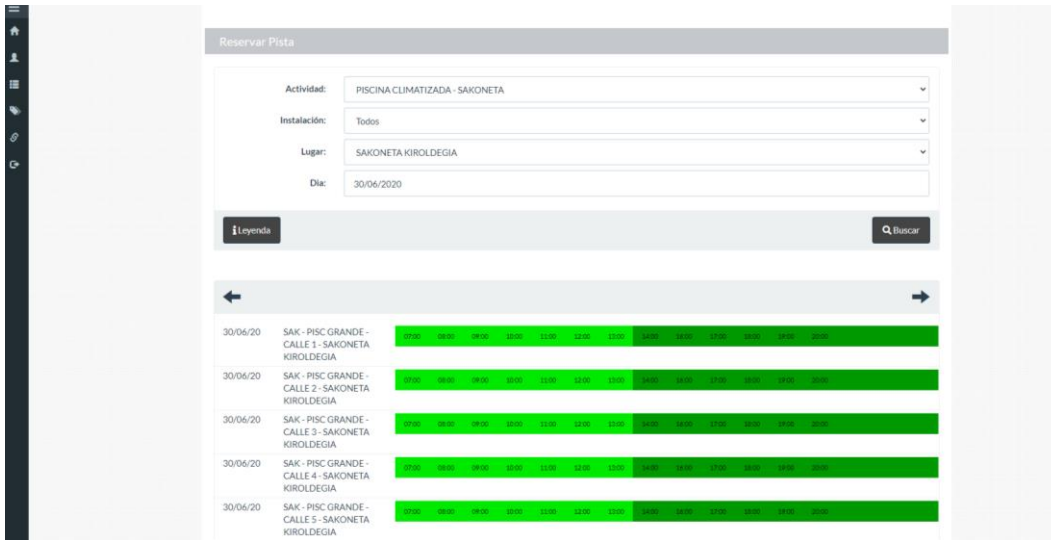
Reservar Pista

Actividad: PISCINA CLIMATIZADA - SAKONETA

Instalación: Todos

Lugar: SAKONETA KIROLDEGIA

Dia: 30/06/2020

Leyenda

Buscar

| | | |
|---|---|---|
| 30/06/20 | SAK - PISC GRANDE - CALLE 1 - SAKONETA KIROLDEGIA | 07:00 08:00 09:00 10:00 11:00 12:00 13:00 14:00 16:00 17:00 18:00 19:00 20:00 |
| 30/06/20 | SAK - PISC GRANDE - CALLE 2 - SAKONETA KIROLDEGIA | 07:00 08:00 09:00 10:00 11:00 12:00 13:00 14:00 16:00 17:00 18:00 19:00 20:00 |
| 30/06/20 | SAK - PISC GRANDE - CALLE 3 - SAKONETA KIROLDEGIA | 07:00 08:00 09:00 10:00 11:00 12:00 13:00 14:00 16:00 17:00 18:00 19:00 20:00 |
| 30/06/20 | SAK - PISC GRANDE - CALLE 4 - SAKONETA KIROLDEGIA | 07:00 08:00 09:00 10:00 11:00 12:00 13:00 14:00 16:00 17:00 18:00 19:00 20:00 |
| 30/06/20 | SAK - PISC GRANDE - CALLE 5 - SAKONETA KIROLDEGIA | 07:00 08:00 09:00 10:00 11:00 12:00 13:00 14:00 16:00 17:00 18:00 19:00 20:00 |